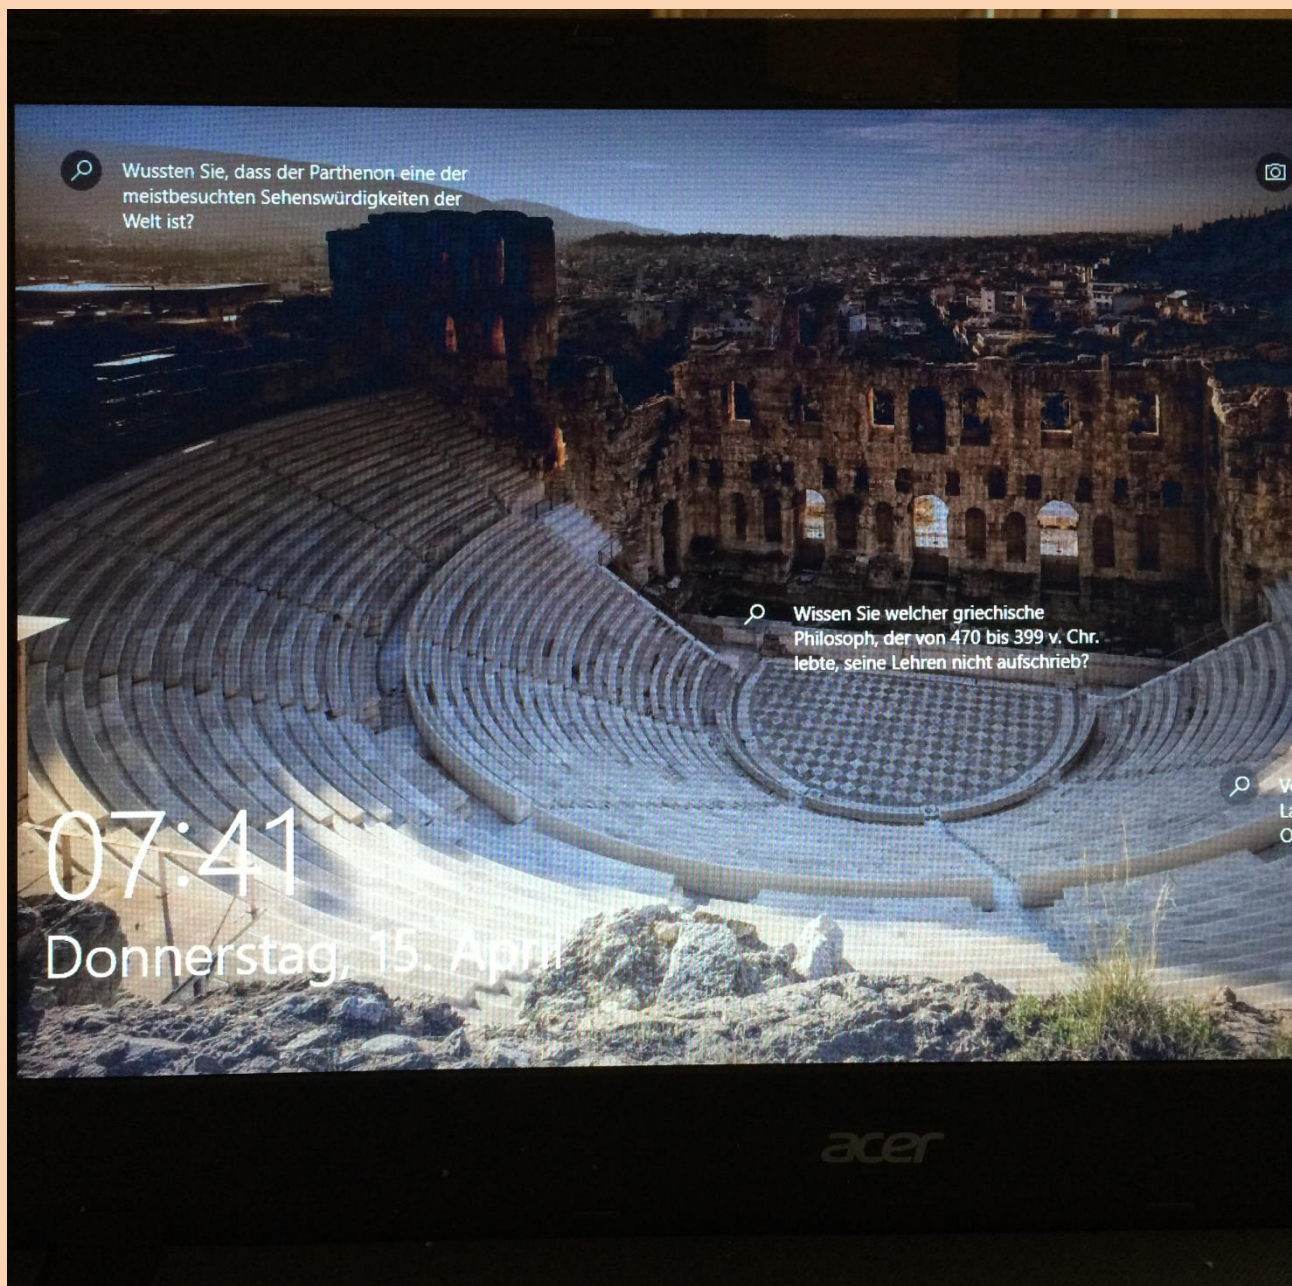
Wussten Sie, dass der Parthenon eine der meistbesuchten Sehenswürdigkeiten der Welt ist?

Wissen Sie welcher griechische Philosoph, der von 470 bis 399 v. Chr. lebte, seine Lehren nicht aufschrieb?

V
La
O

07:41
Donnerstag, 15. April

acer